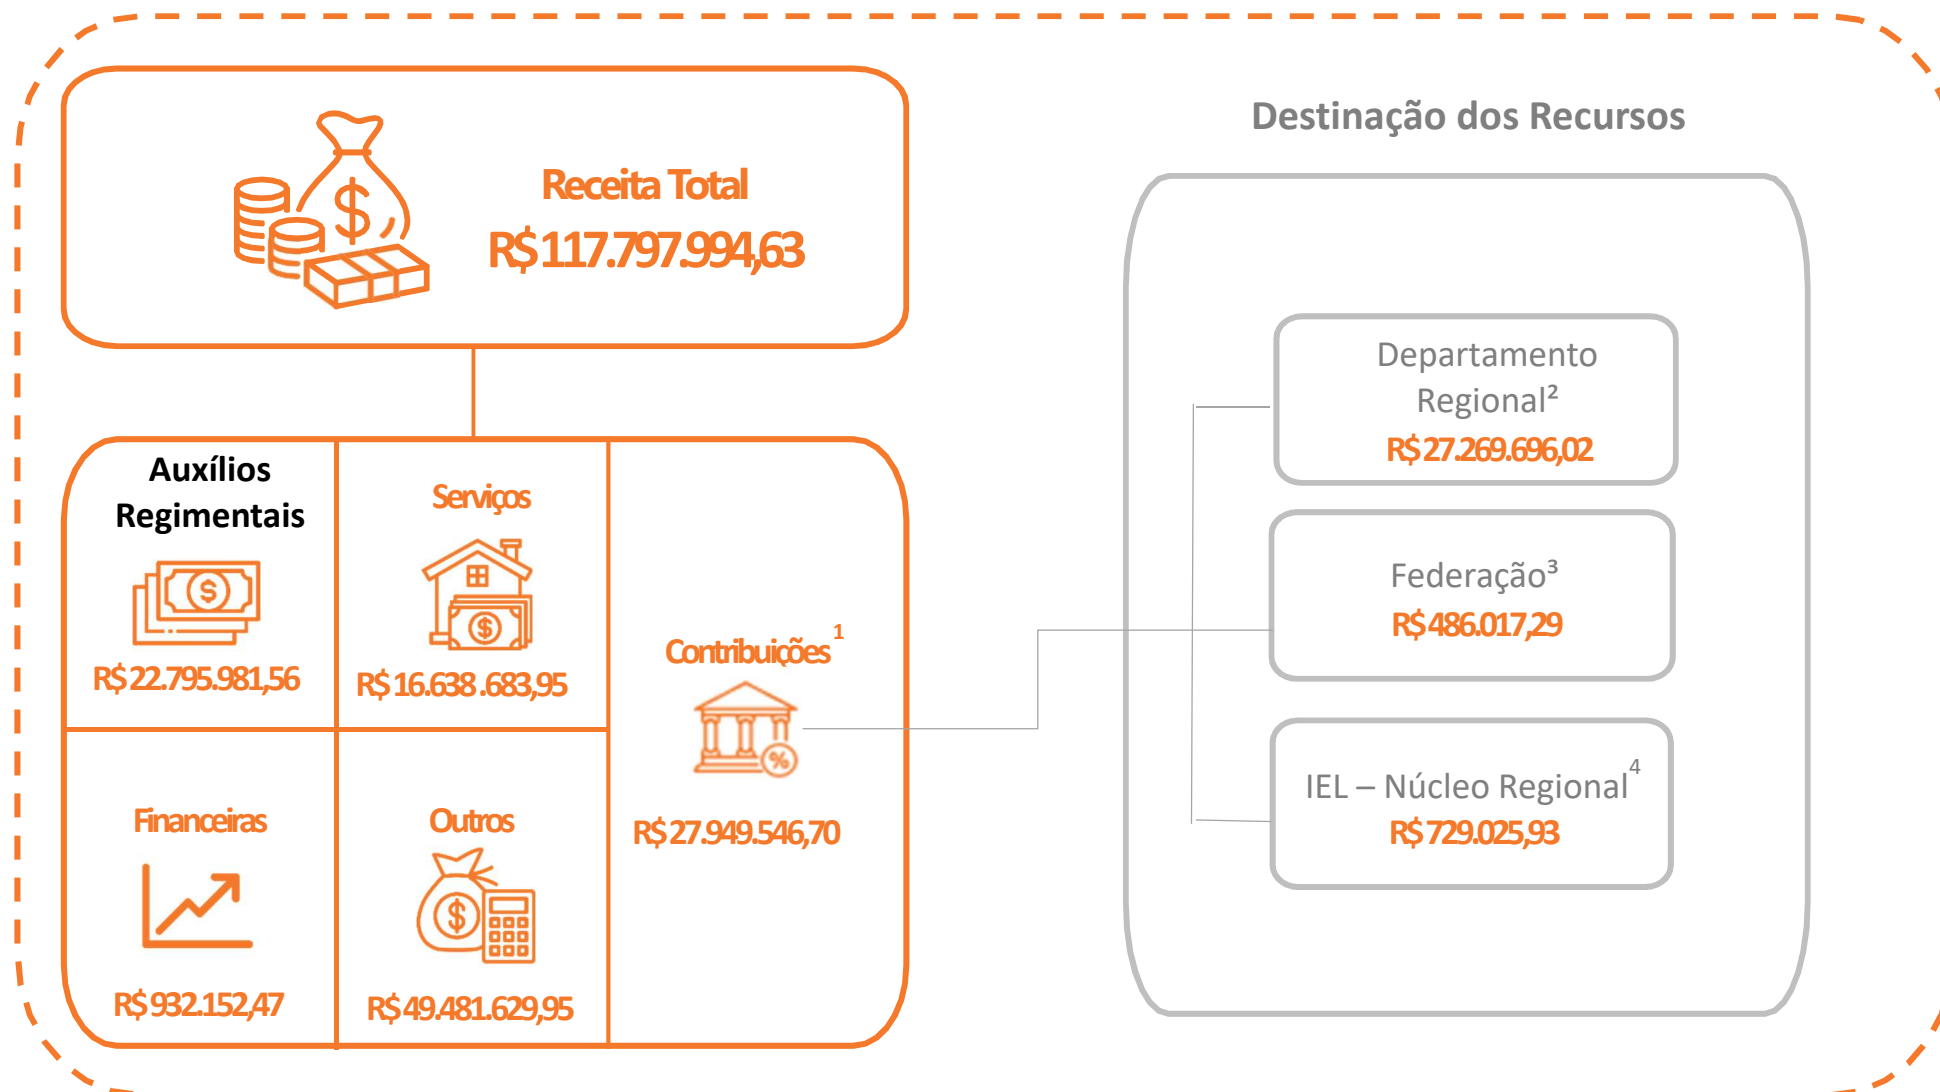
Receita Total
R$ 117.797.994,63

Auxílios Regimentais
R$ 22.795.981,56

Serviços
R$ 16.638.683,95

Contribuições$^1$
R$ 27.949.546,70

Financeiras
R$ 932.152,47

Outros
R$ 49.481.629,95

Destinação dos Recursos

Departamento Regional²
R$ 27.269.696,02

Federação³
R$ 486.017,29

IEL – Núcleo Regional$^4$
R$ 729.025,93